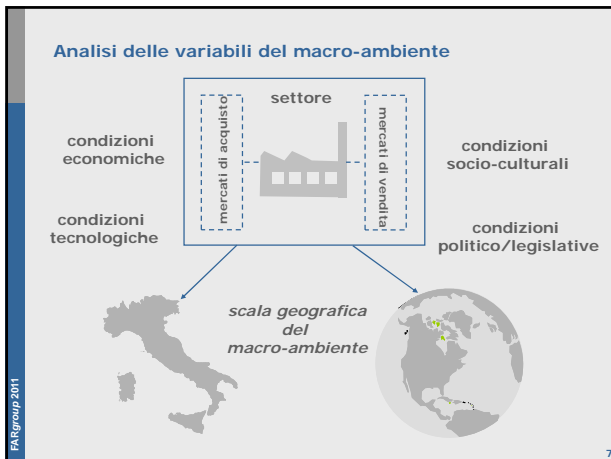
Analisi delle variabili del macro-ambiente

settore

mercati di acquisto

mercati di vendita

condizioni economiche

condizioni socio-culturali

condizioni tecnologiche

condizioni politico/legislative

scala geografica del macro-ambiente

FARgroup 2011

7